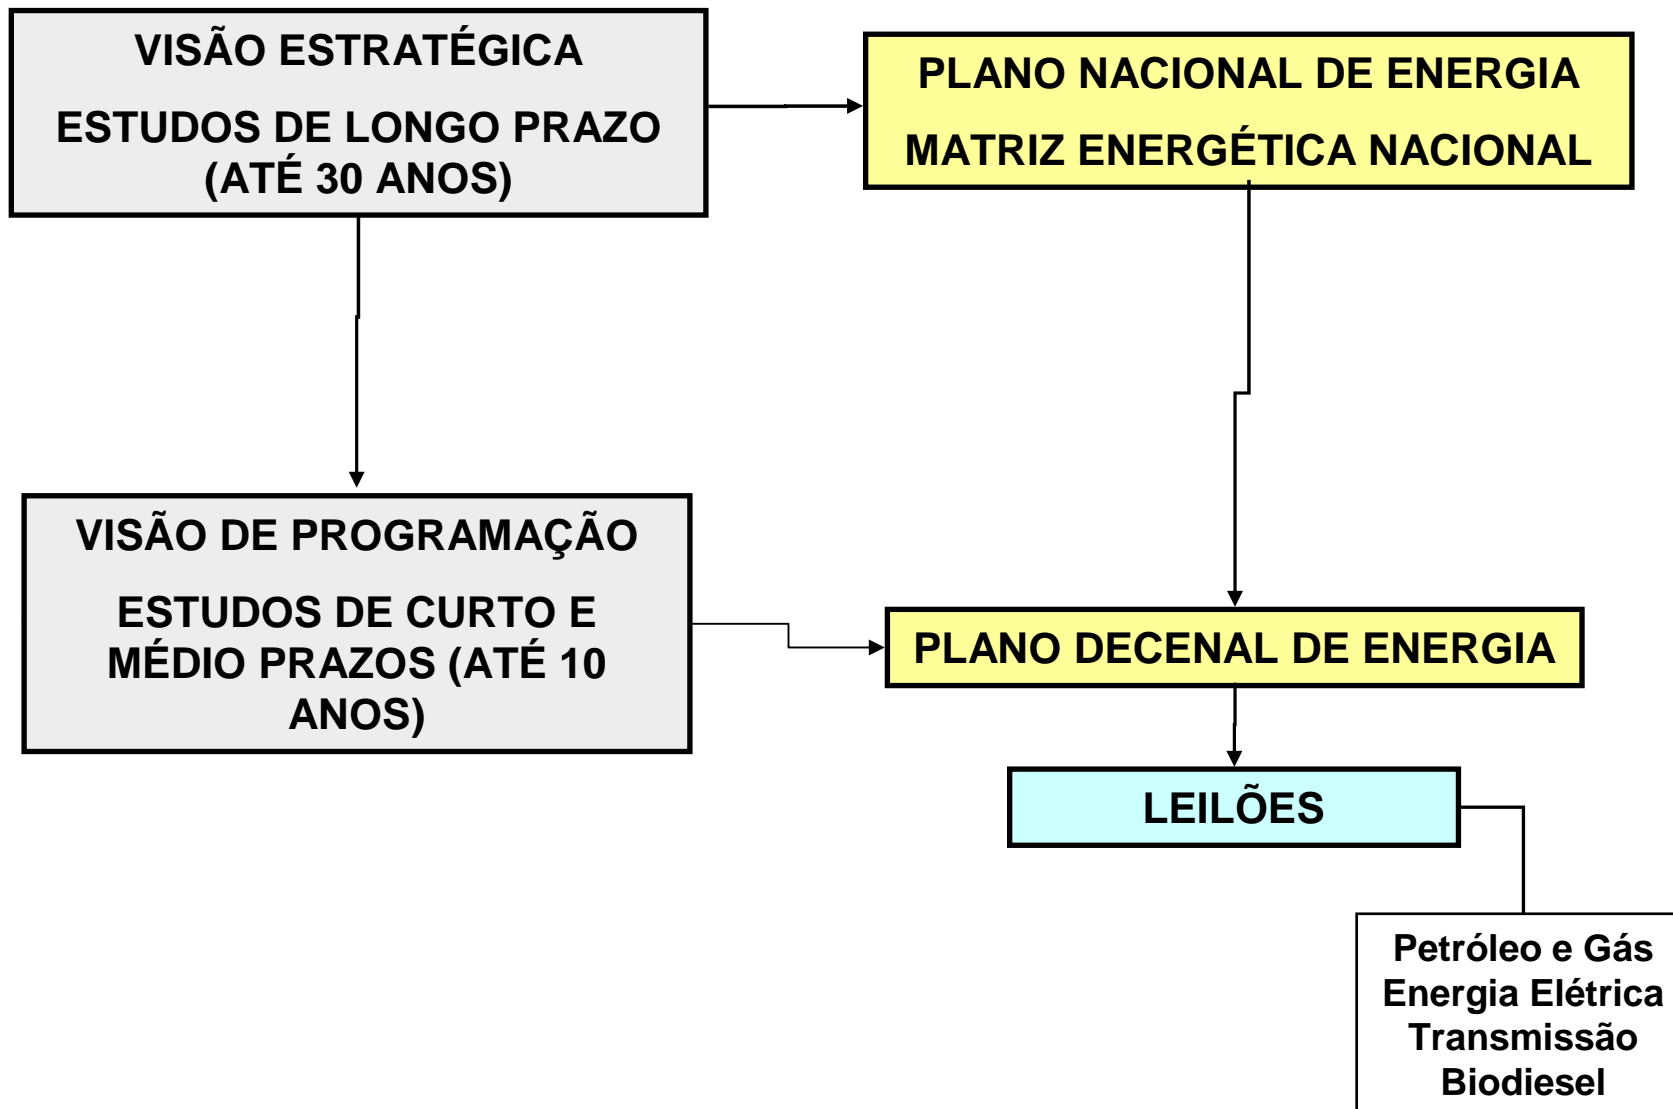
VISÃO ESTRATÉGICA

ESTUDOS DE LONGO PRAZO (ATÉ 30 ANOS)

PLANO NACIONAL DE ENERGIA

MATRIZ ENERGÉTICA NACIONAL

VISÃO DE PROGRAMAÇÃO

ESTUDOS DE CURTO E MÉDIO PRAZOS (ATÉ 10 ANOS)

PLANO DECENAL DE ENERGIA

LEILÕES

Petróleo e Gás
Energia Elétrica
Transmissão
Biodiesel